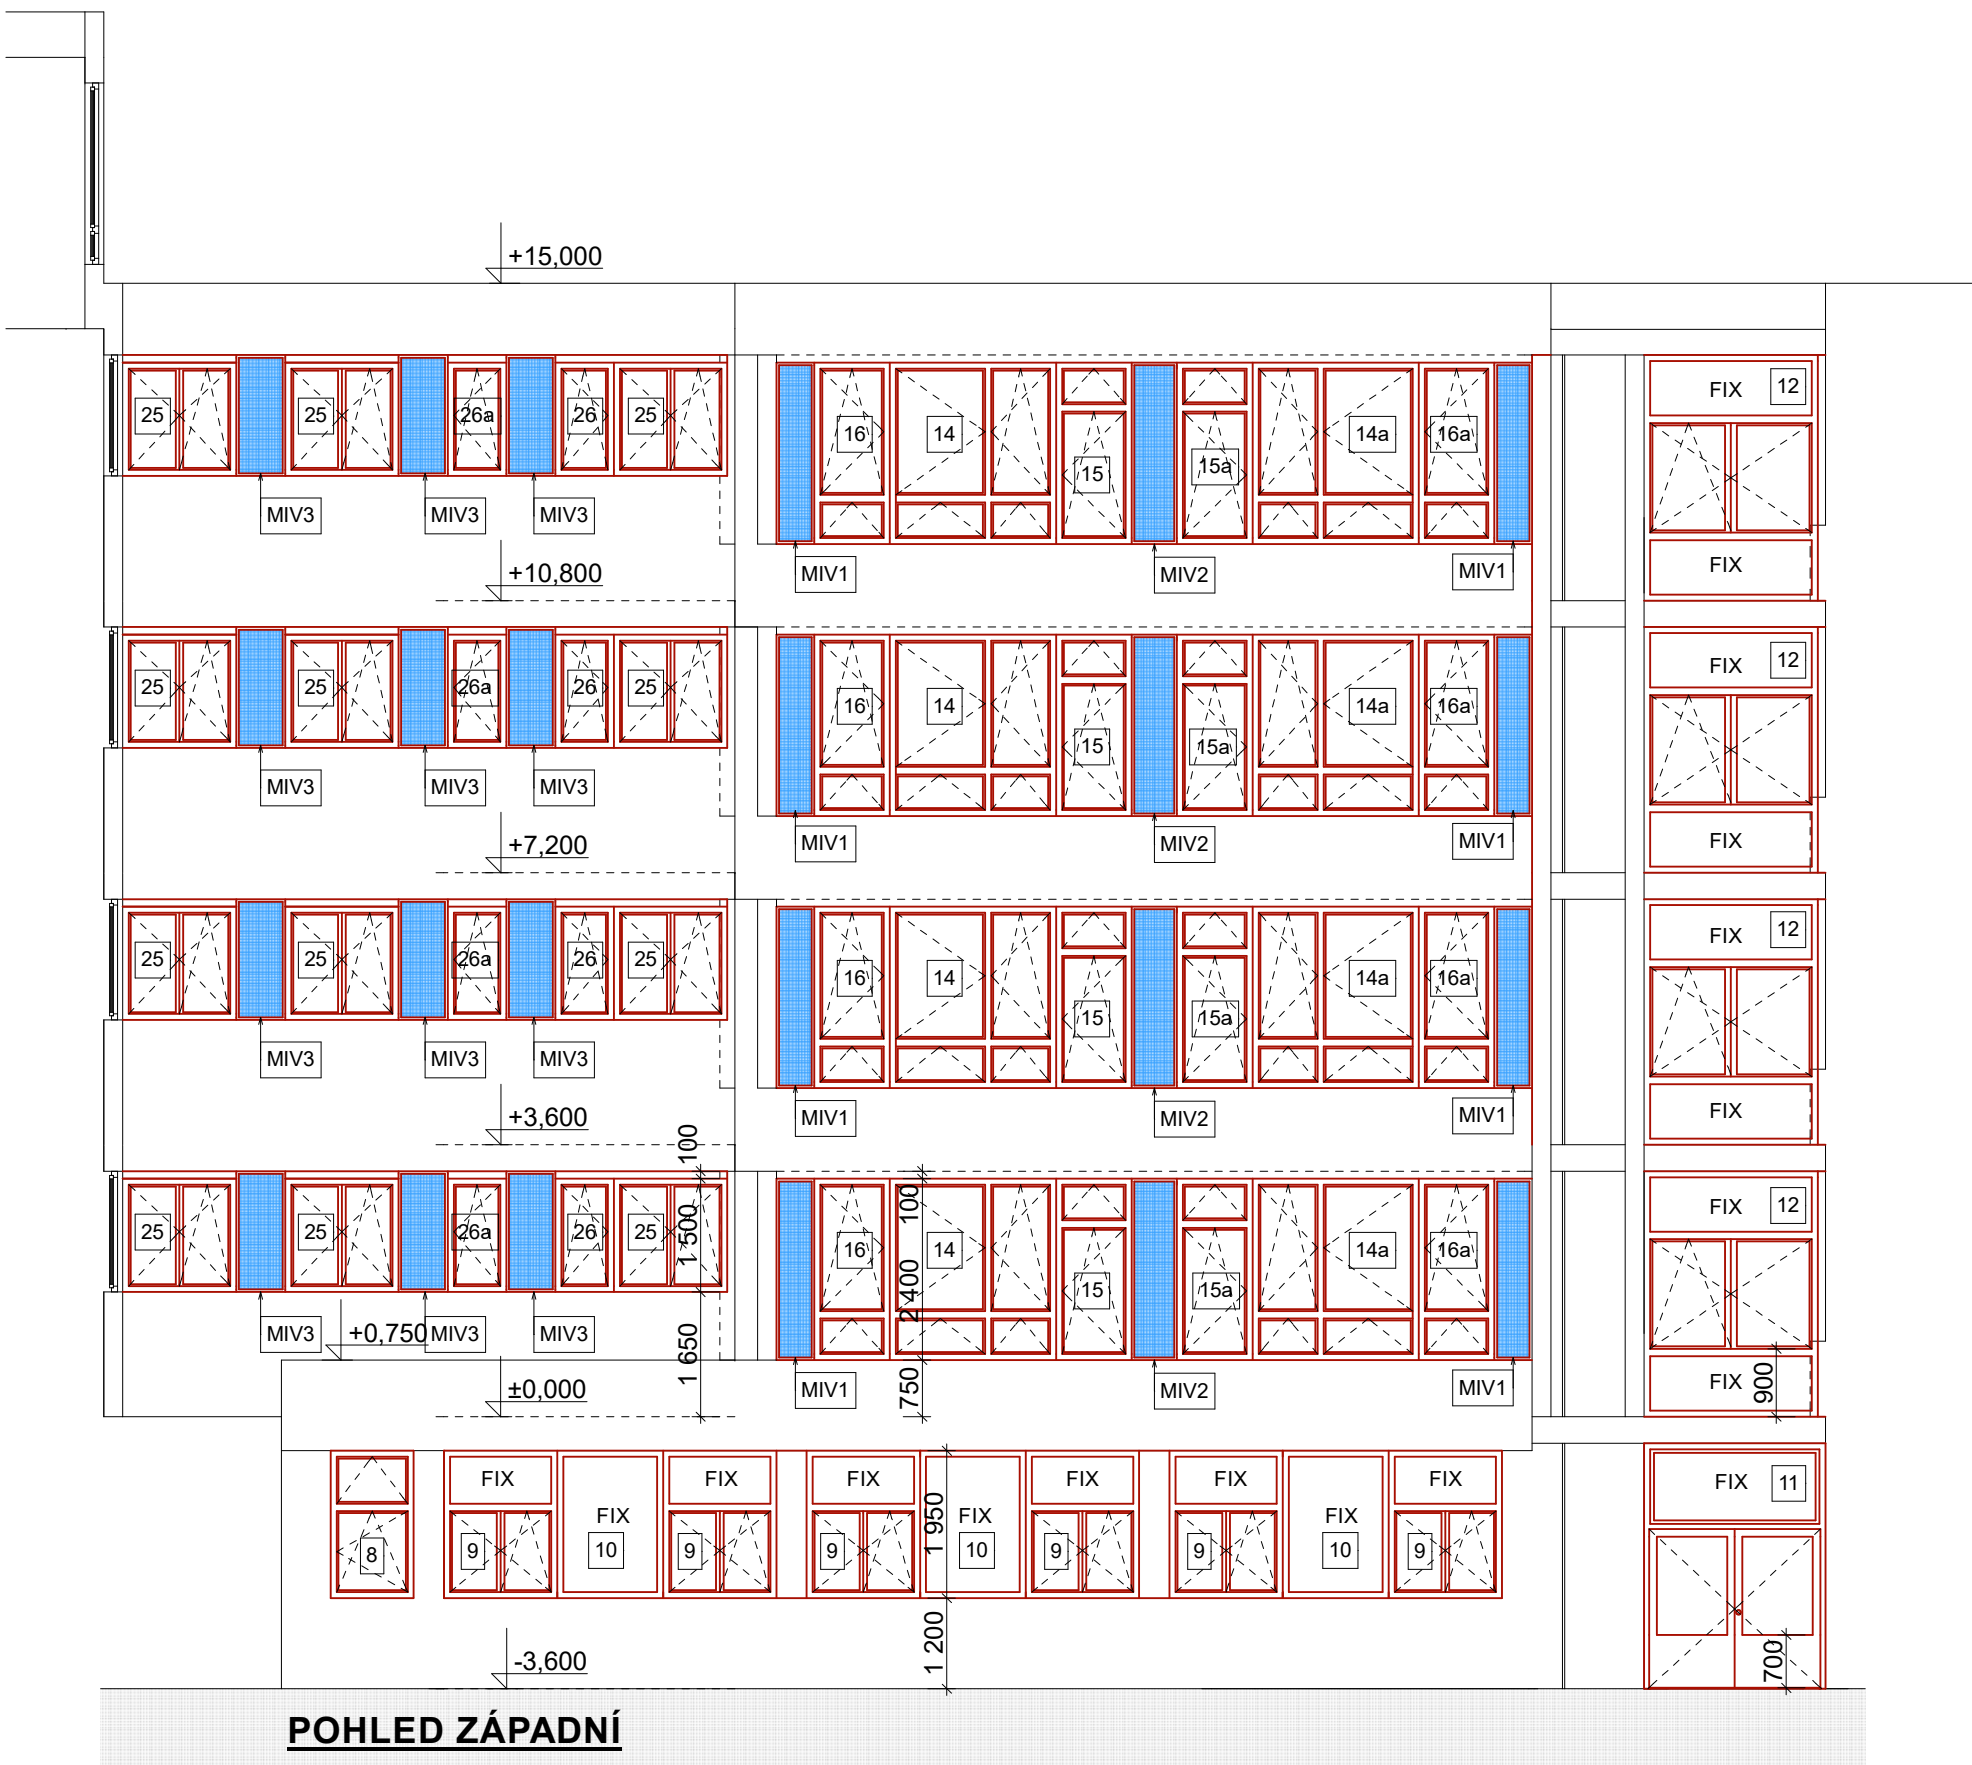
+15,000

25 25 26a 26 25
MIV3 MIV3 MIV3
16 14 15 15a 14a 16a
MIV1 MIV2 MIV1
FIX 12
FIX

+10,800

25 25 26a 26 25
MIV3 MIV3 MIV3
16 14 15 15a 14a 16a
MIV1 MIV2 MIV1
FIX 12
FIX

+7,200

25 25 26a 26 25
MIV3 MIV3 MIV3
16 14 15 15a 14a 16a
MIV1 MIV2 MIV1
FIX 12
FIX

+3,600
100
1 500
1 650
25 25 26a 26 25
MIV3 +0,750 MIV3 MIV3
100
2 400
750
16 14 15 15a 14a 16a
MIV1 MIV2 MIV1
FIX 12
FIX 900

±0,000

8
FIX 9 FIX 10 FIX 9 FIX 9
1 950
FIX 10 FIX 9 FIX 9 FIX 10 FIX 9
1 200
FIX 11
700

-3,600

POHLED ZÁPADNÍ